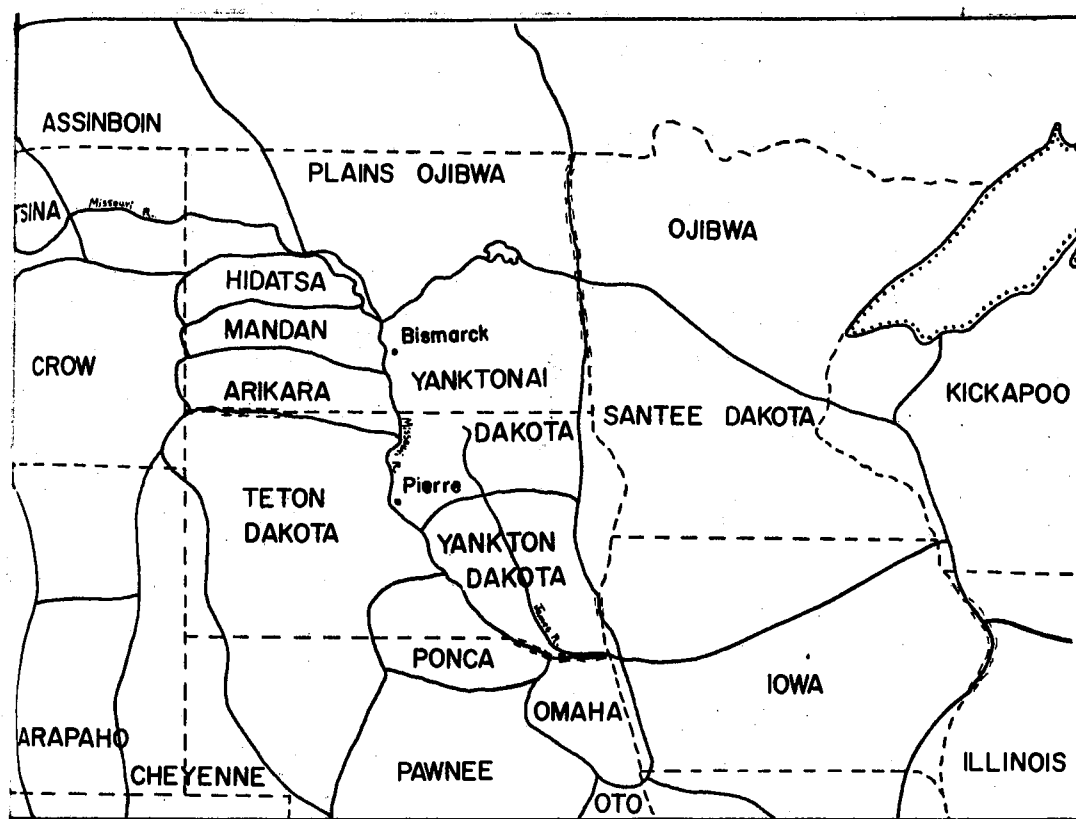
ASSINBOIN

PLAINS OJIBWA

TSINA

Missouri R.

OJIBWA

HIDATSA

MANDAN

Bismarck

CROW

ARIKARA

YANKTONAI

KICKAPOO

SANTEE DAKOTA

DAKOTA

Missouri

Pierre

TETON DAKOTA

YANKTON DAKOTA

James R.

PONCA

IOWA

OMAHA

ARAPAHO

CHEYENNE

PAWNEE

ILLINOIS

OTO